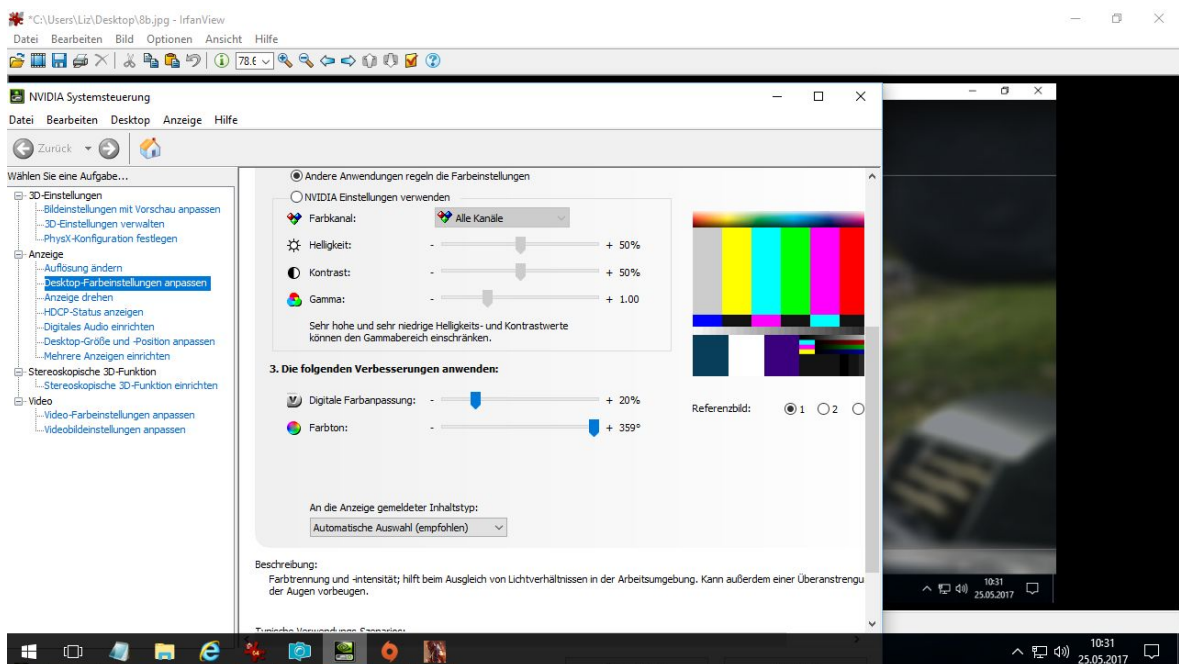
*C:\Users\Liz\Desktop\8b.jpg - IrfanView
Datei Bearbeiten Bild Optionen Ansicht Hilfe
78.6

NVIDIA Systemsteuerung
Datei Bearbeiten Desktop Anzeige Hilfe
Zurück

Wählen Sie eine Aufgabe...
3D-Einstellungen
Bildeinstellungen mit Vorschau anpassen
3D-Einstellungen verwalten
PhysX-Konfiguration festlegen
Anzeige
Auflösung ändern
Desktop-Farbeinstellungen anpassen
Anzeige drehen
HDCP-Status anzeigen
Digitales Audio einrichten
Desktop-Größe und -Position anpassen
Mehrere Anzeigen einrichten
Stereoskopische 3D-Funktion
Stereoskopische 3D-Funktion einrichten
Video
Video-Farbeinstellungen anpassen
Videobildeinstellungen anpassen

Andere Anwendungen regeln die Farbeinstellungen
NVIDIA Einstellungen verwenden
Farbkanal: Alle Kanäle
Helligkeit: - + 50%
Kontrast: - + 50%
Gamma: - + 1.00
Sehr hohe und sehr niedrige Helligkeits- und Kontrastwerte können den Gammabereich einschränken.

3. Die folgenden Verbesserungen anwenden:
Digitale Farbanpassung: - + 20%
Farbton: - + 359°

Referenzbild: 1 2

An die Anzeige gemeldeter Inhaltstyp:
Automatische Auswahl (empfohlen)

Beschreibung:
Farbtrennung und -intensität; hilft beim Ausgleich von Lichtverhältnissen in der Arbeitsumgebung. Kann außerdem einer Überanstrengu der Augen vorbeugen.

10:31
25.05.2017

10:31
25.05.2017